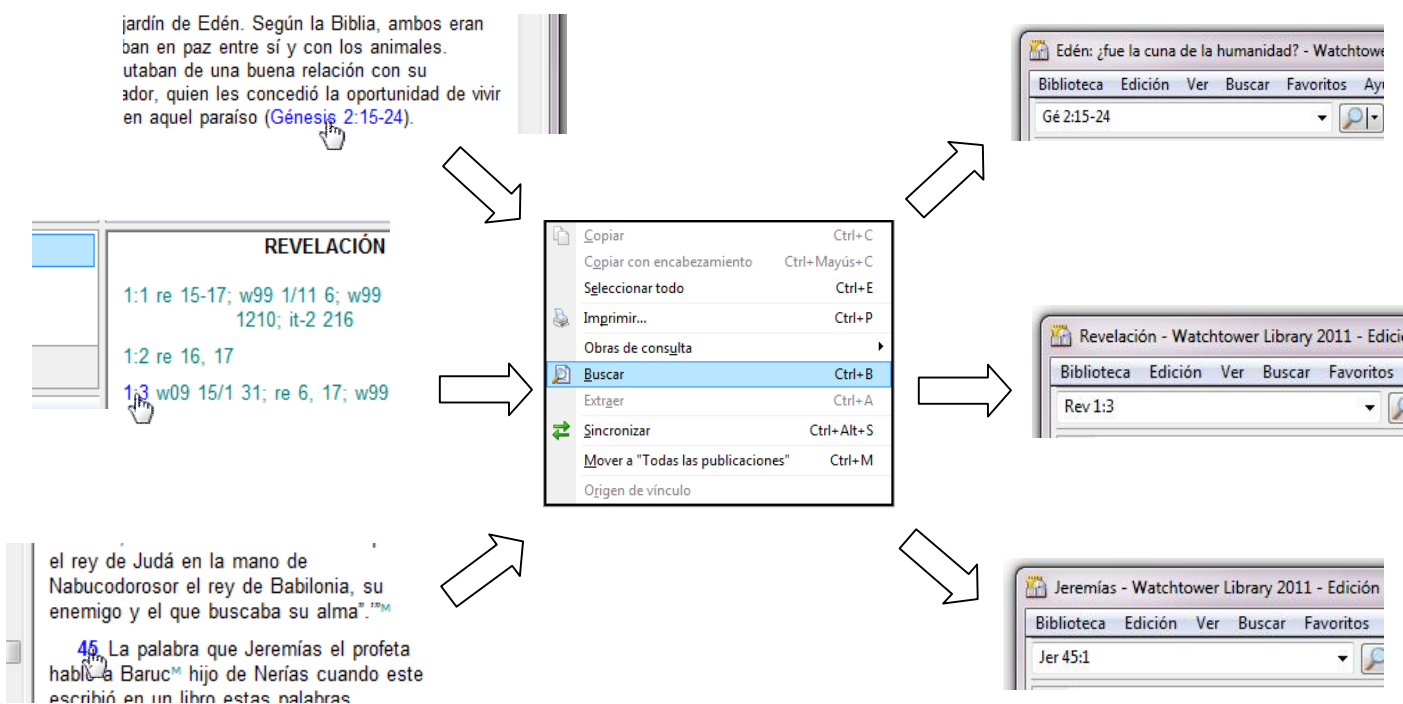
jardín de Edén. Según la Biblia, ambos eran
ban en paz entre sí y con los animales.
utaban de una buena relación con su
ador, quien les concedió la oportunidad de vivir
en aquel paraíso (Génesis 2:15-24).

REVELACIÓN

1:1 re 15-17; w99 1/11 6; w99 1210; it-2 216

1:2 re 16, 17

1:3 w09 15/1 31; re 6, 17; w99

el rey de Judá en la mano de Nabucodorosor el rey de Babilonia, su enemigo y el que buscaba su alma".ᴹ

45 La palabra que Jeremías el profeta habló a Barucᴹ hijo de Nerías cuando este escribió en un libro estas palabras

| | |
|---|---|
| Copiar | Ctrl+C |
| Copiar con encabezamiento | Ctrl+Mayús+C |
| Seleccionar todo | Ctrl+E |
| Imprimir... | Ctrl+P |
| Obras de consulta | |
| Buscar | Ctrl+B |
| Extraer | Ctrl+A |
| Sincronizar | Ctrl+Alt+S |
| Mover a "Todas las publicaciones" | Ctrl+M |
| Origen de vínculo | |

Edén: ¿fue la cuna de la humanidad? - Watchtower
Biblioteca Edición Ver Buscar Favoritos Ay
Gé 2:15-24

Revelación - Watchtower Library 2011 - Edicio
Biblioteca Edición Ver Buscar Favoritos
Rev 1:3

Jeremías - Watchtower Library 2011 - Edición
Biblioteca Edición Ver Buscar Favoritos
Jer 45:1